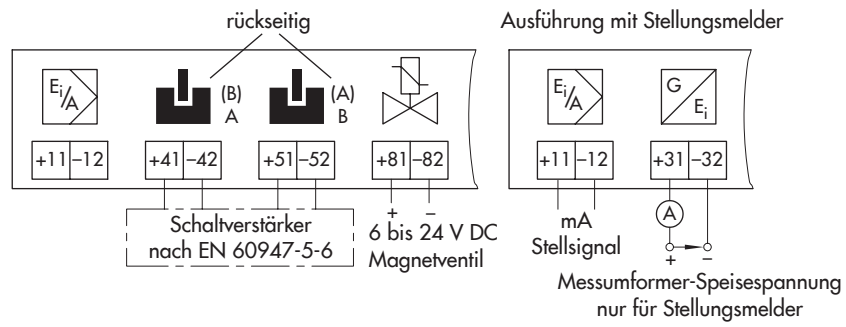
rückseitig

$E_i/A$

(B) A

(A) B

+11 −12

+41 −42

+51 −52

+81 −82

Schaltverstärker nach EN 60947-5-6

+ −

6 bis 24 V DC Magnetventil

Ausführung mit Stellungsmelder

$E_i/A$

G $E_i$

+11 −12

+31 −32

mA Stellsignal

A

+ −

Messumformer-Speisespannung nur für Stellungsmelder